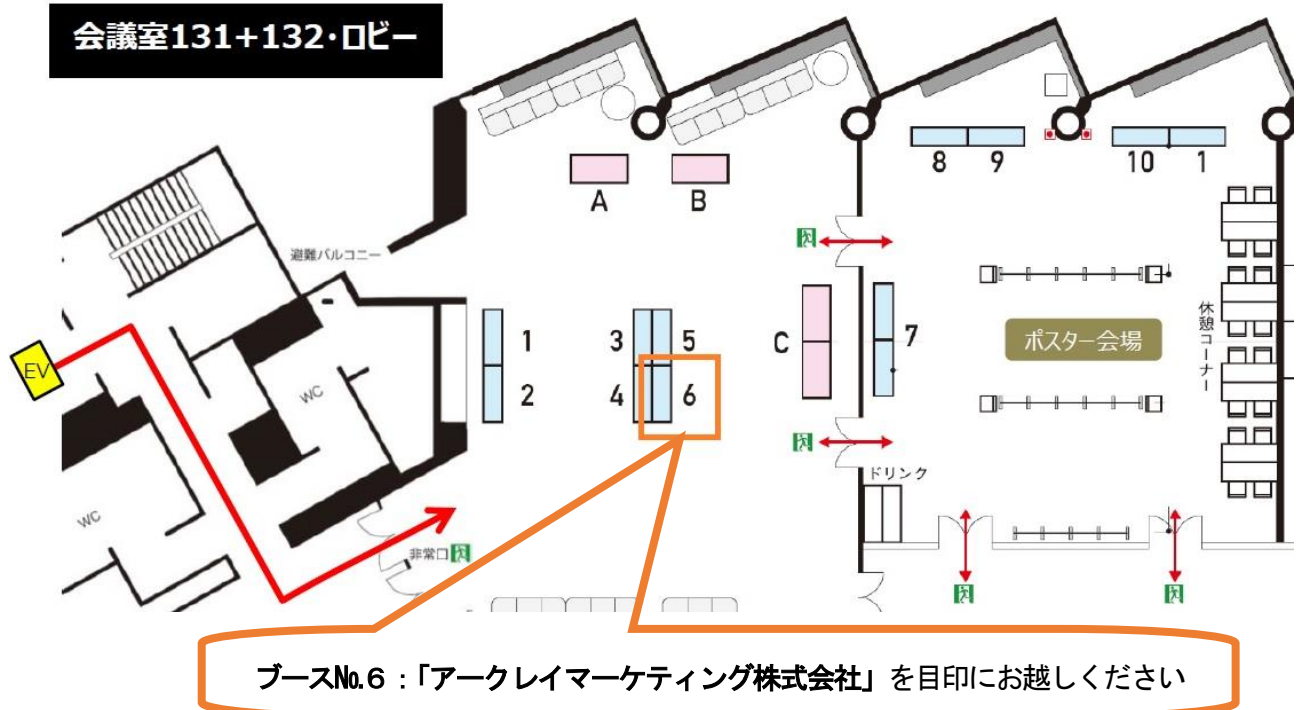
会議室131+132・ロビー

A

B

8 9

10 1

避難バルコニー

EV

WC

WC

1

2

3

4

5

6

C

7

ポスター会場

休憩コーナー

ドリンク

非常口

ブースNo.6：「アークレイマーケティング株式会社」を目印にお越しください